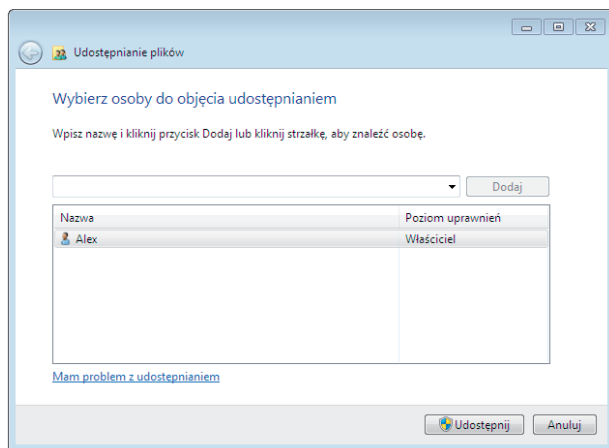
Udostępnianie plików

Wybierz osoby do objęcia udostępnianiem

Wpisz nazwę i kliknij przycisk Dodaj lub kliknij strzałkę, aby znaleźć osobę.

Dodaj

| Nazwa | Poziom uprawnień |
|---|---|
| Alex | Właściciel |

Mam problem z udostępnianiem

Udostępnij Anuluj